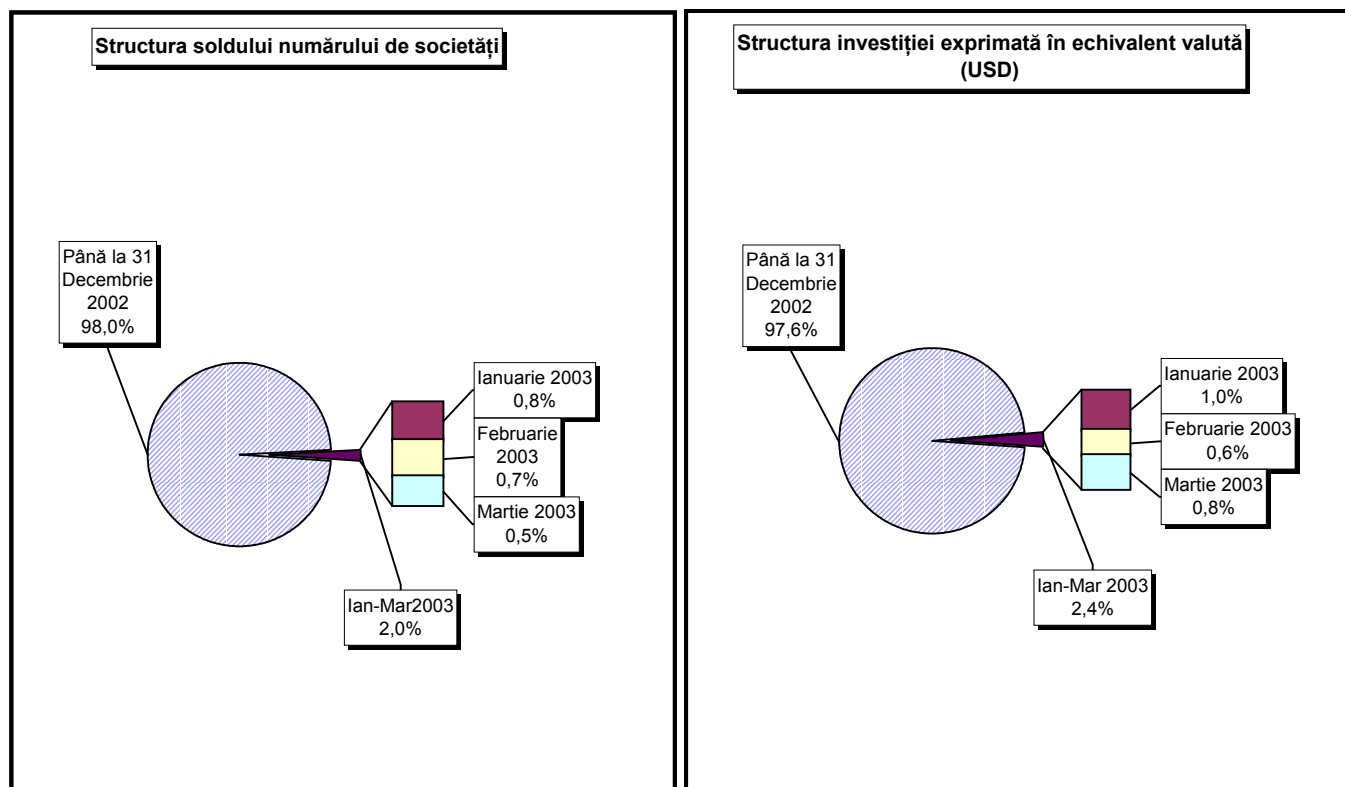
Structura soldului numărului de societăți

Până la 31 Decembrie 2002 98,0%

Ianuarie 2003 0,8%

Februarie 2003 0,7%

Martie 2003 0,5%

Ian-Mar2003 2,0%

Structura investiției exprimată în echivalent valută (USD)

Până la 31 Decembrie 2002 97,6%

Ianuarie 2003 1,0%

Februarie 2003 0,6%

Martie 2003 0,8%

Ian-Mar 2003 2,4%